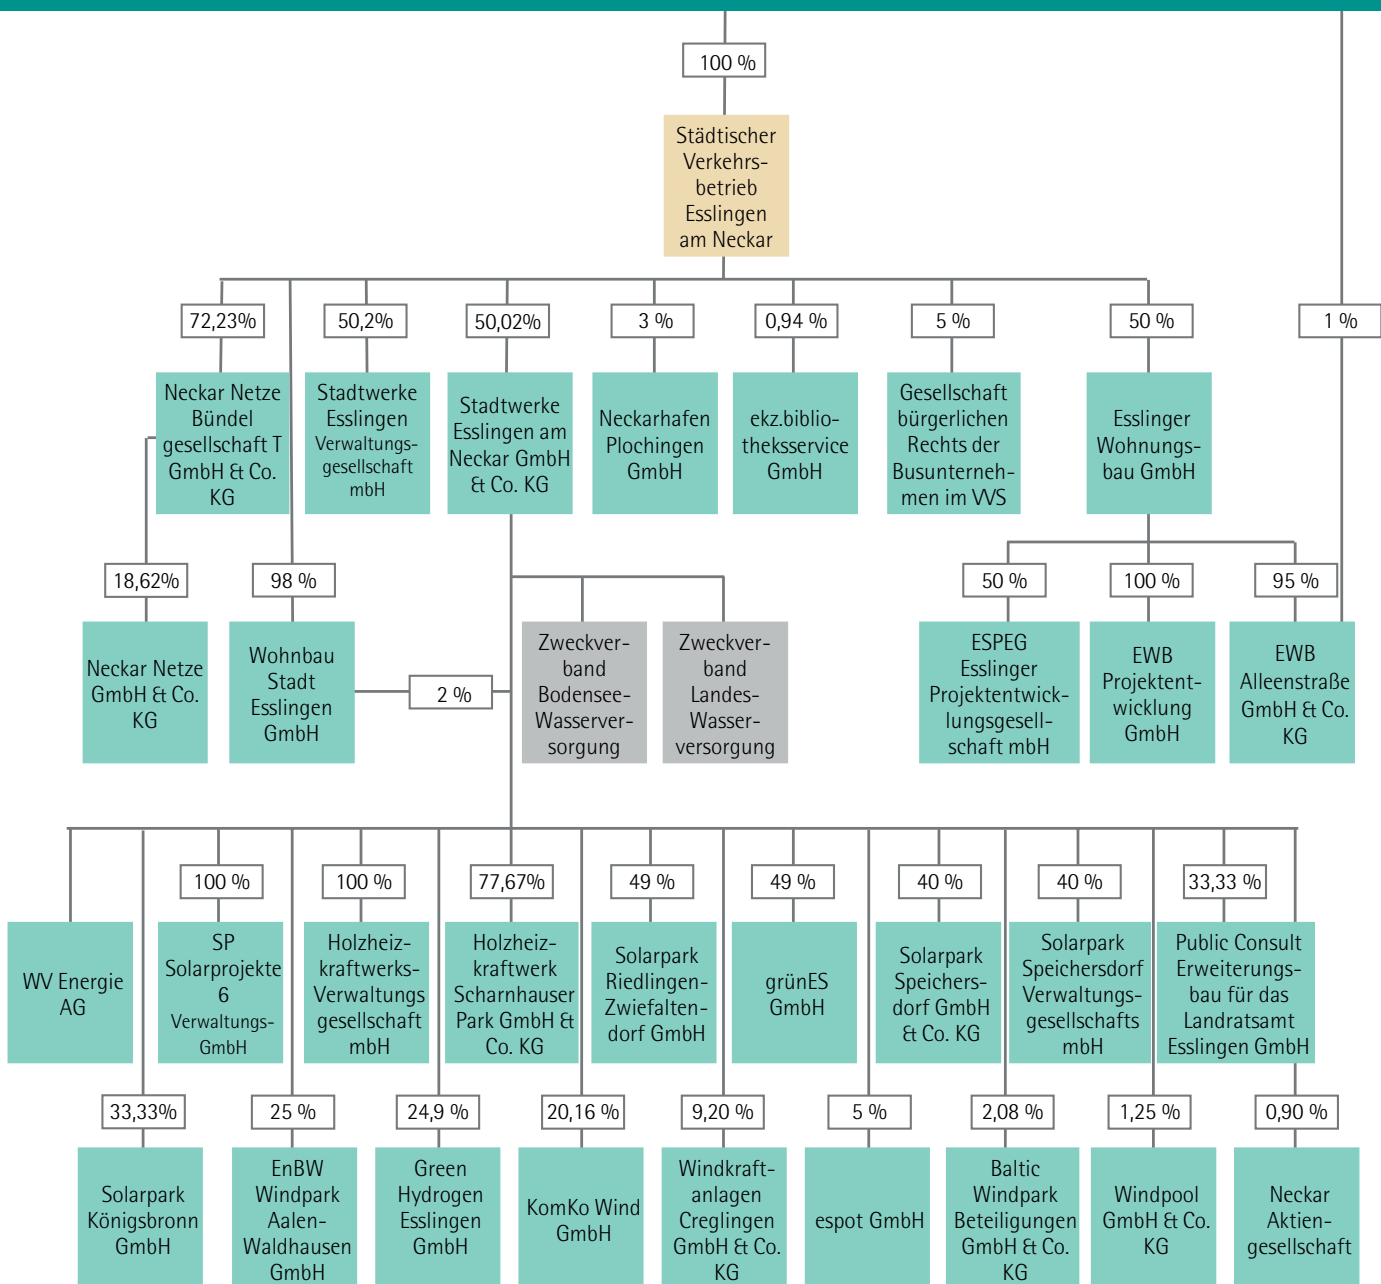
100 %

Städtischer Verkehrsbetrieb Esslingen am Neckar

72,23%

50,2%

50,02%

3 %

0,94 %

5 %

50 %

1 %

Neckar Netze Bündel gesellschaft T GmbH & Co. KG

Stadtwerke Esslingen Verwaltungsgesellschaft mbH

Stadtwerke Esslingen am Neckar GmbH & Co. KG

Neckarhafen Plochingen GmbH

ekz.bibliotheksservice GmbH

Gesellschaft bürgerlichen Rechts der Busunternehmen im VVS

Esslinger Wohnungsbau GmbH

18,62%

98 %

50 %

100 %

95 %

Neckar Netze GmbH & Co. KG

Wohnbau Stadt Esslingen GmbH

2 %

Zweckverband Bodensee-Wasserversorgung

Zweckverband Landes-Wasserversorgung

ESPEG Esslinger Projektentwicklungsgesellschaft mbH

EWB Projektentwicklung GmbH

EWB Alleenstraße GmbH & Co. KG

100 %

100 %

77,67%

49 %

49 %

40 %

40 %

33,33 %

WV Energie AG

SP Solarprojekte 6 Verwaltungs-GmbH

Holzheizkraftwerks-Verwaltungs gesellschaft mbH

Holzheizkraftwerk Scharnhauser Park GmbH & Co. KG

Solarpark Riedlingen-Zwiefaltendorf GmbH

grünES GmbH

Solarpark Speichersdorf GmbH & Co. KG

Solarpark Speichersdorf Verwaltungsgesellschafts mbH

Public Consult Erweiterungsbau für das Landratsamt Esslingen GmbH

33,33%

25 %

24,9 %

20,16 %

9,20 %

5 %

2,08 %

1,25 %

0,90 %

Solarpark Königsbronn GmbH

EnBW Windpark Aalen-Waldhausen GmbH

Green Hydrogen Esslingen GmbH

KomKo Wind GmbH

Windkraftanlagen Creglingen GmbH & Co. KG

espot GmbH

Baltic Windpark Beteiligungen GmbH & Co. KG

Windpool GmbH & Co. KG

Neckar Aktiengesellschaft